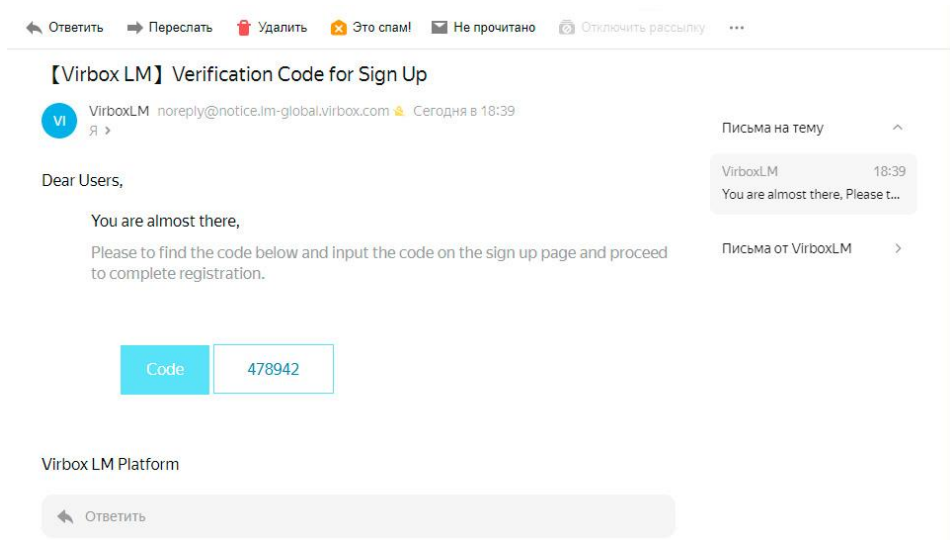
Ответить Переслать Удалить Это спам! Не прочитано Отключить рассылку ···

【Virbox LM】Verification Code for Sign Up

VI VirboxLM noreply@notice.lm-global.virbox.com Сегодня в 18:39
Я >

Dear Users,

You are almost there,

Please to find the code below and input the code on the sign up page and proceed to complete registration.

| Code | 478942 |
|---|---|

Virbox LM Platform

Ответить

Письма на тему

VirboxLM 18:39
You are almost there, Please t...

Письма от VirboxLM >